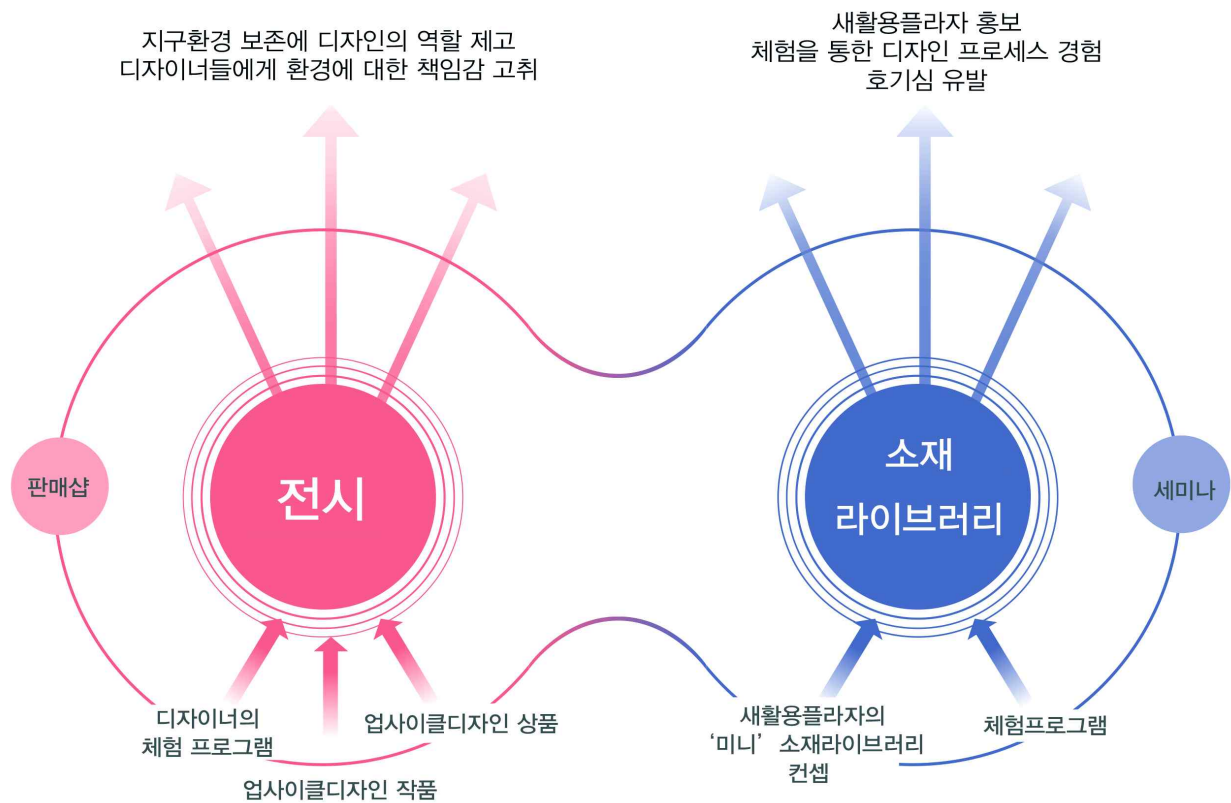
지구환경 보존에 디자인의 역할 제고
디자이너들에게 환경에 대한 책임감 고취

새활용플라자 홍보
체험을 통한 디자인 프로세스 경험
호기심 유발

판매샵

전시

소재
라이브러리

세미나

디자이너의
체험 프로그램

업사이클디자인 상품

업사이클디자인 작품

새활용플라자의
'미니' 소재라이브러리
컨셉

체험프로그램